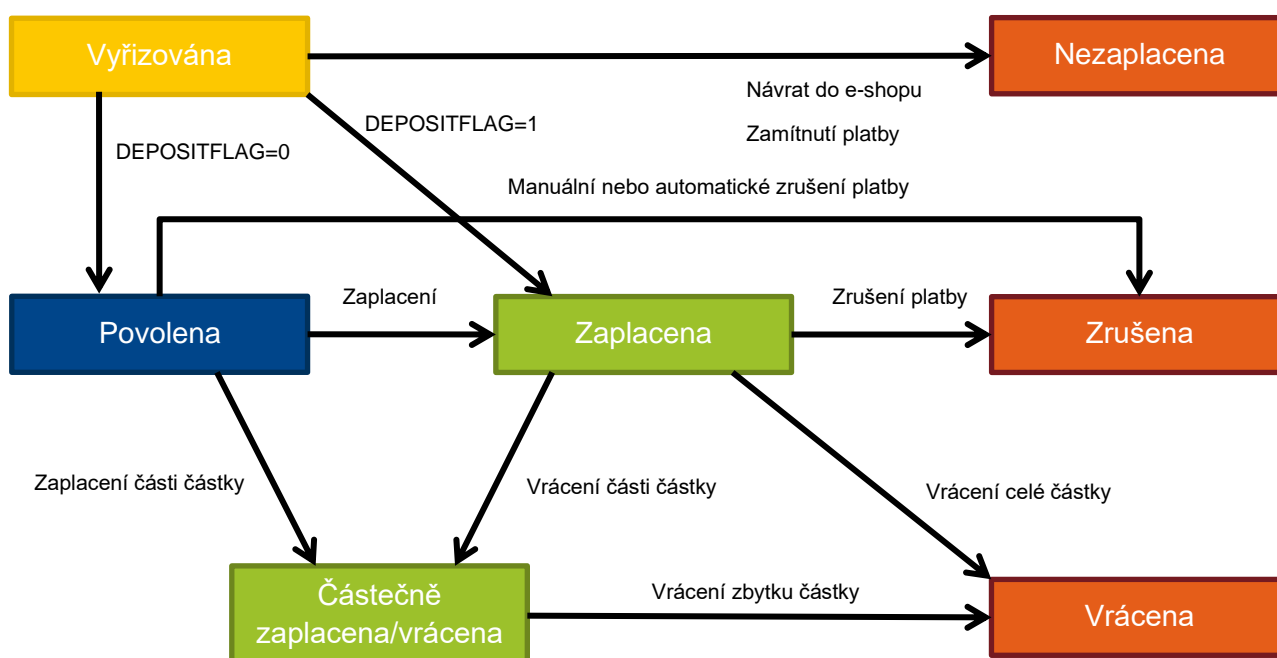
Vyřizována

Nezaplacena

Návrat do e-shopu

Zamítnutí platby

DEPOSITFLAG=1

DEPOSITFLAG=0

Manuální nebo automatické zrušení platby

Zaplacení

Zrušení platby

Povolena

Zaplacena

Zrušena

Zaplacení části částky

Vrácení části částky

Vrácení celé částky

Částečně zaplacena/vrácena

Vrácení zbytku částky

Vrácena